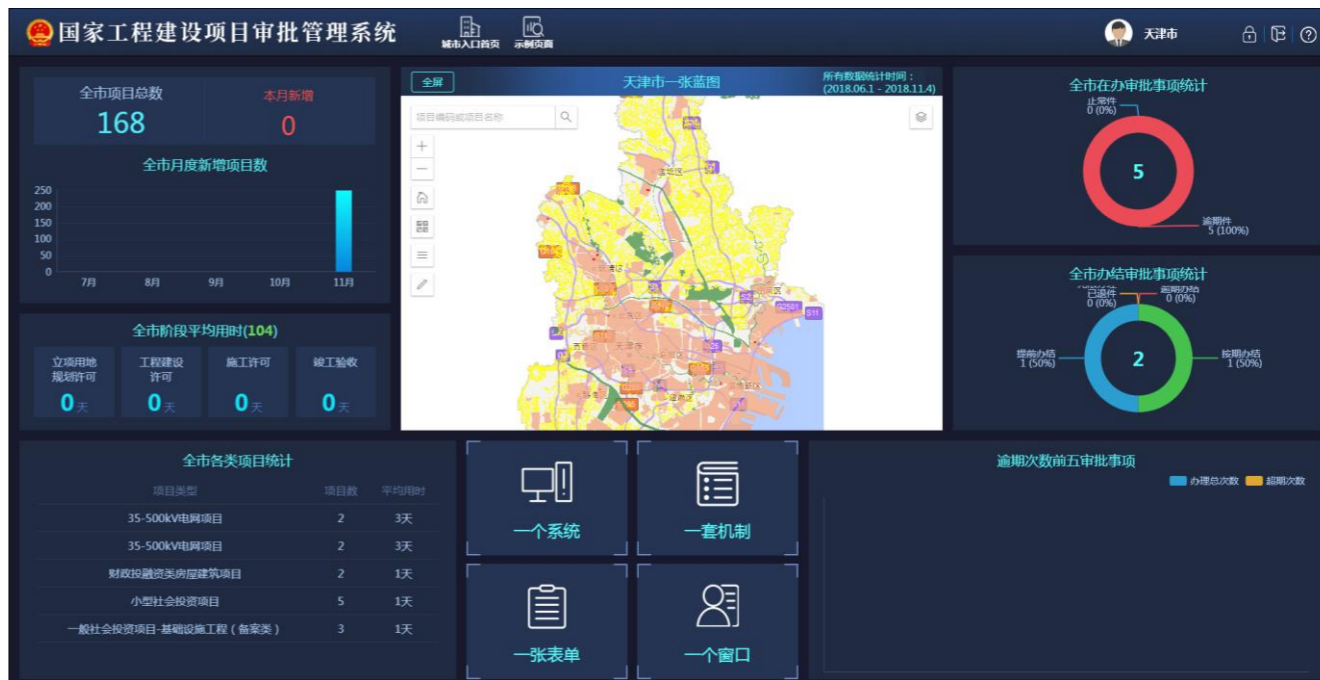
国家工程建设项目审批管理系统
城市入口首页 示例页面
天津市

全市项目总数
168
本月新增
0

全市月度新增项目数
250
200
150
100
50
0
7月 8月 9月 10月 11月

全市阶段平均用时(104)
立项用地规划许可
0天
工程建设许可
0天
施工许可
0天
竣工验收
0天

全屏
天津市一张蓝图
所有数据统计时间：(2018.06.1 - 2018.11.4)
项目编码或项目名称

全市在办审批事项统计
止常件
0 (0%)
5
逾期件
5 (100%)

全市办结审批事项统计
已退件
0 (0%)
逾期办结
0 (0%)
提前办结
1 (50%)
2
按期办结
1 (50%)

全市各类项目统计
| 项目类型 | 项目数 | 平均用时 |
|---|---|---|
| 35-500kV电网项目 | 2 | 3天 |
| 35-500kV电网项目 | 2 | 3天 |
| 财政投融资类房屋建筑项目 | 2 | 1天 |
| 小型社会投资项目 | 5 | 1天 |
| 一般社会投资项目-基础设施工程（备案类） | 3 | 1天 |

一个系统
一套机制
一张表单
一个窗口

逾期次数前五审批事项
办理总次数 超期次数